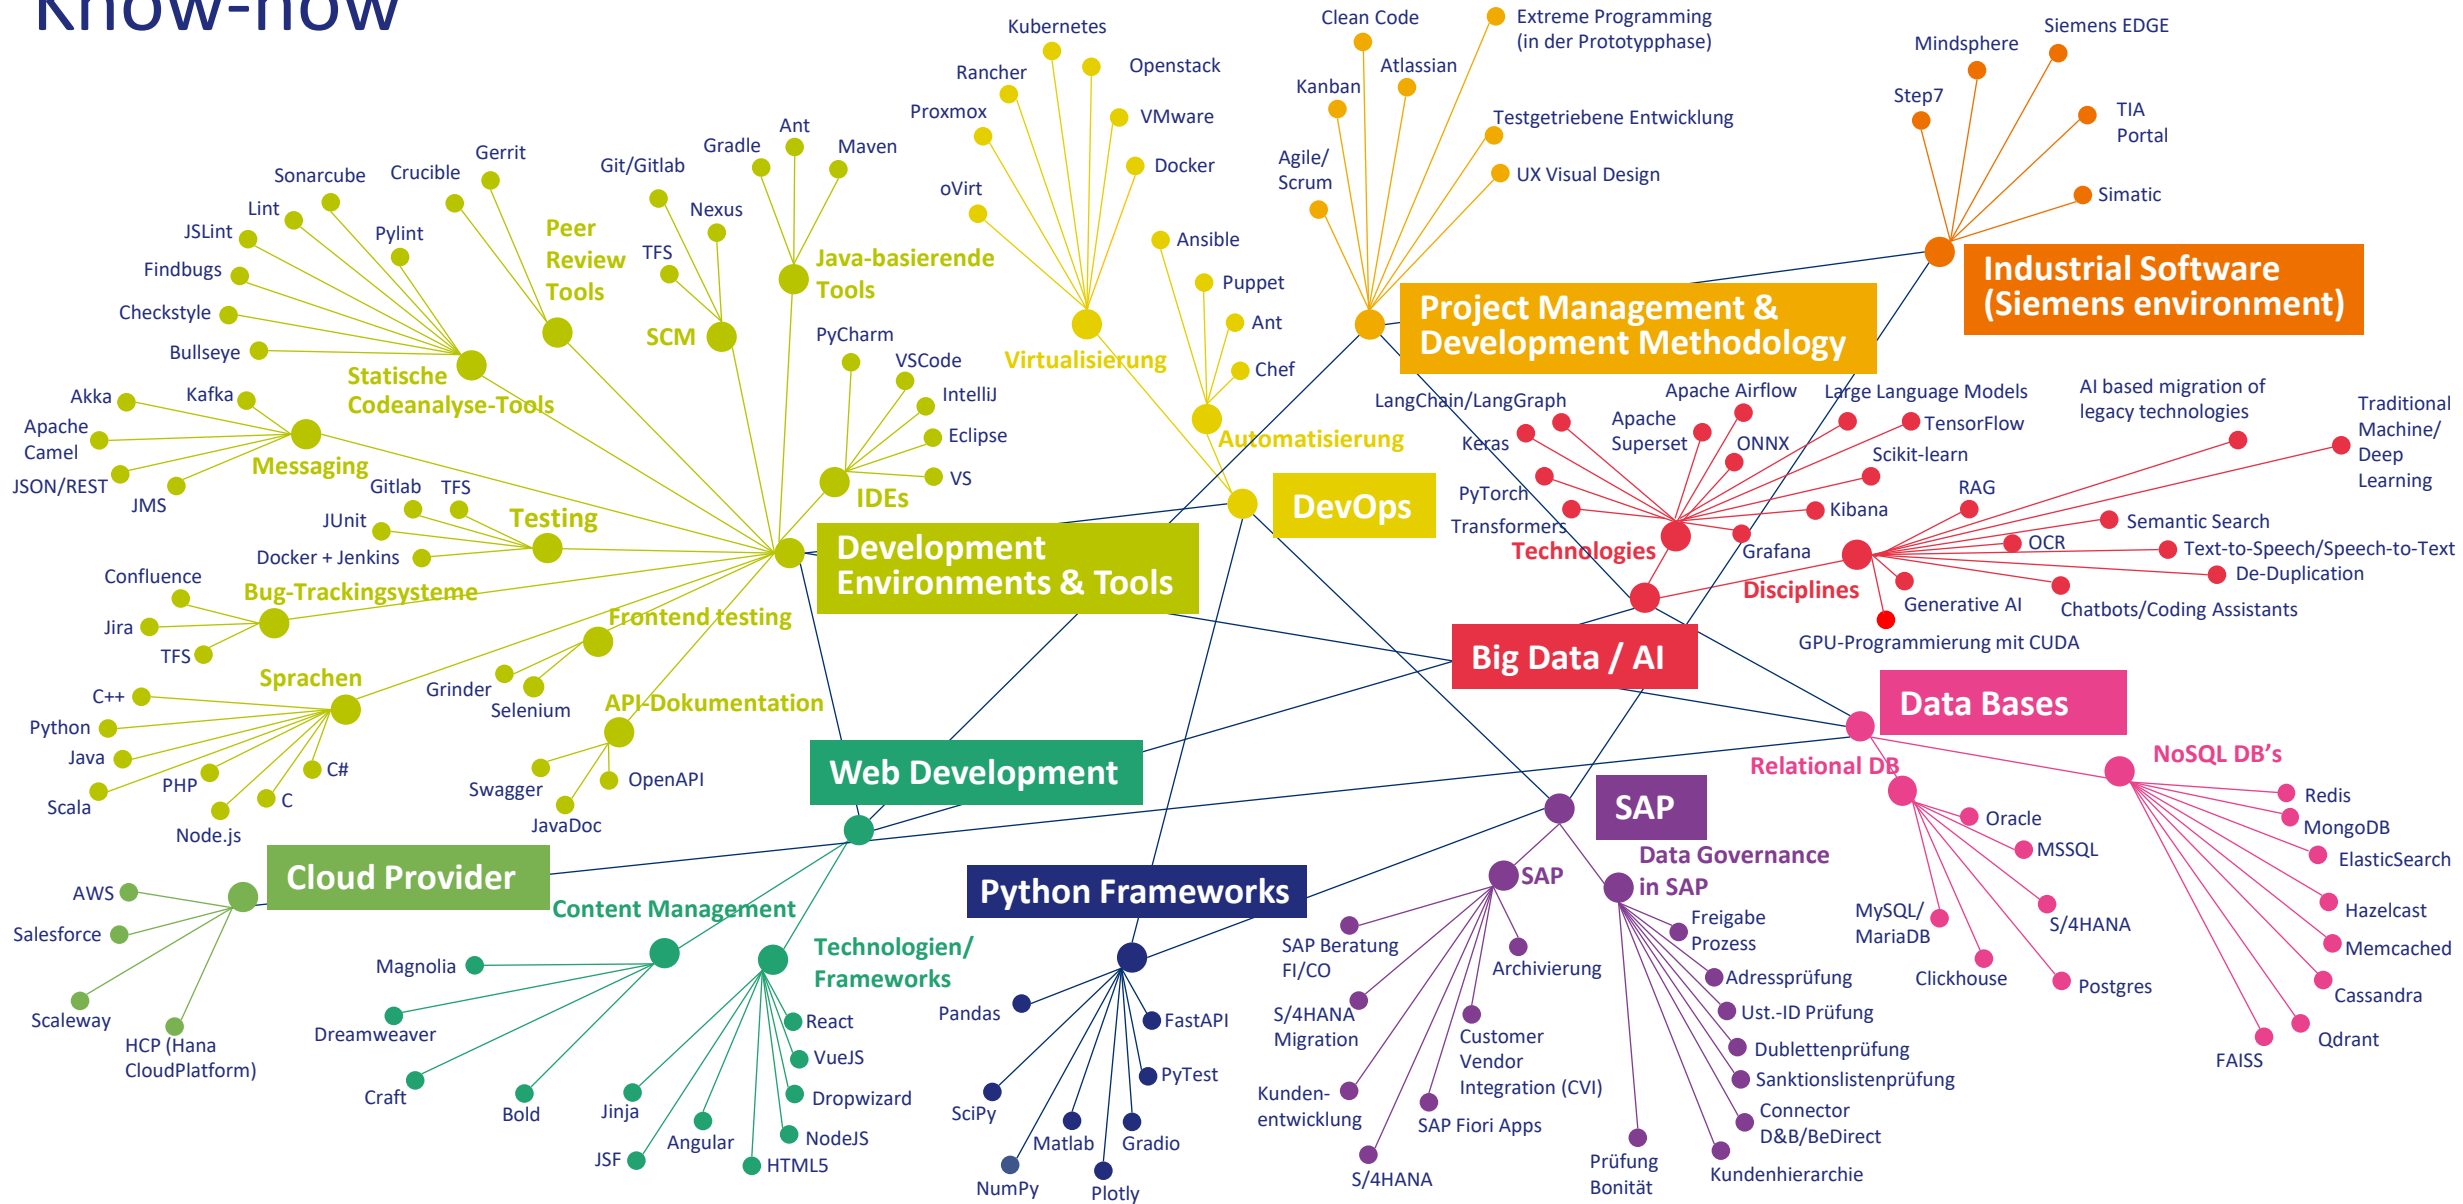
Know-how

Kubernetes
Rancher
Openstack
Proxmox
VMware
Docker
oVirt
Virtualisierung
Ansible
Puppet
Ant
Chef
Automatisierung
DevOps

Clean Code
Extreme Programming (in der Prototypphase)
Atlassian
Kanban
Testgetriebene Entwicklung
Agile/ Scrum
UX Visual Design
Project Management & Development Methodology

Mindsphere
Siemens EDGE
Step7
TIA Portal
Simatic
Industrial Software (Siemens environment)

Gerrit
Sonarcube
Crucible
Lint
Pylint
JSLint
Findbugs
Checkstyle
Bullseye
Peer Review Tools
Statische Codeanalyse-Tools
Git/Gitlab
Gradle
Ant
Maven
Nexus
TFS
SCM
Java-basierende Tools
PyCharm
VSCode
IntelliJ
Eclipse
VS
IDEs
Akka
Kafka
Apache Camel
JSON/REST
JMS
Messaging
Gitlab
TFS
JUnit
Docker + Jenkins
Testing
Confluence
Bug-Trackingsysteme
Jira
TFS
Frontend testing
Grinder
Selenium
Development Environments & Tools
Sprachen
C++
Python
Java
PHP
Scala
Node.js
C#
C
API-Dokumentation
Swagger
OpenAPI
JavaDoc

LangChain/LangGraph
Apache Airflow
Large Language Models
AI based migration of legacy technologies
Traditional Machine/ Deep Learning
Keras
Apache Superset
ONNX
TensorFlow
Scikit-learn
PyTorch
Transformers
Kibana
RAG
Semantic Search
Technologies
Grafana
OCR
Text-to-Speech/Speech-to-Text
De-Duplication
Disciplines
Generative AI
Chatbots/Coding Assistants
GPU-Programmierung mit CUDA
Big Data / AI

Data Bases
NoSQL DB's
Relational DB
Oracle
MSSQL
MySQL/ MariaDB
S/4HANA
Clickhouse
Postgres
Redis
MongoDB
ElasticSearch
Hazelcast
Memcached
Cassandra
Qdrant
FAISS

Web Development
Cloud Provider
AWS
Salesforce
Scaleway
HCP (Hana CloudPlatform)
Content Management
Magnolia
Dreamweaver
Craft
Bold
Technologien/ Frameworks
React
VueJS
Dropwizard
NodeJS
HTML5
Angular
Jinja
JSF

Python Frameworks
Pandas
FastAPI
PyTest
SciPy
Matlab
Gradio
NumPy
Plotly

SAP
SAP
Data Governance in SAP
SAP Beratung FI/CO
Archivierung
S/4HANA Migration
Customer Vendor Integration (CVI)
Kunden-entwicklung
SAP Fiori Apps
S/4HANA
Freigabe Prozess
Adressprüfung
Ust.-ID Prüfung
Dublettenprüfung
Sanktionslistenprüfung
Connector D&B/BeDirect
Prüfung Bonität
Kundenhierarchie